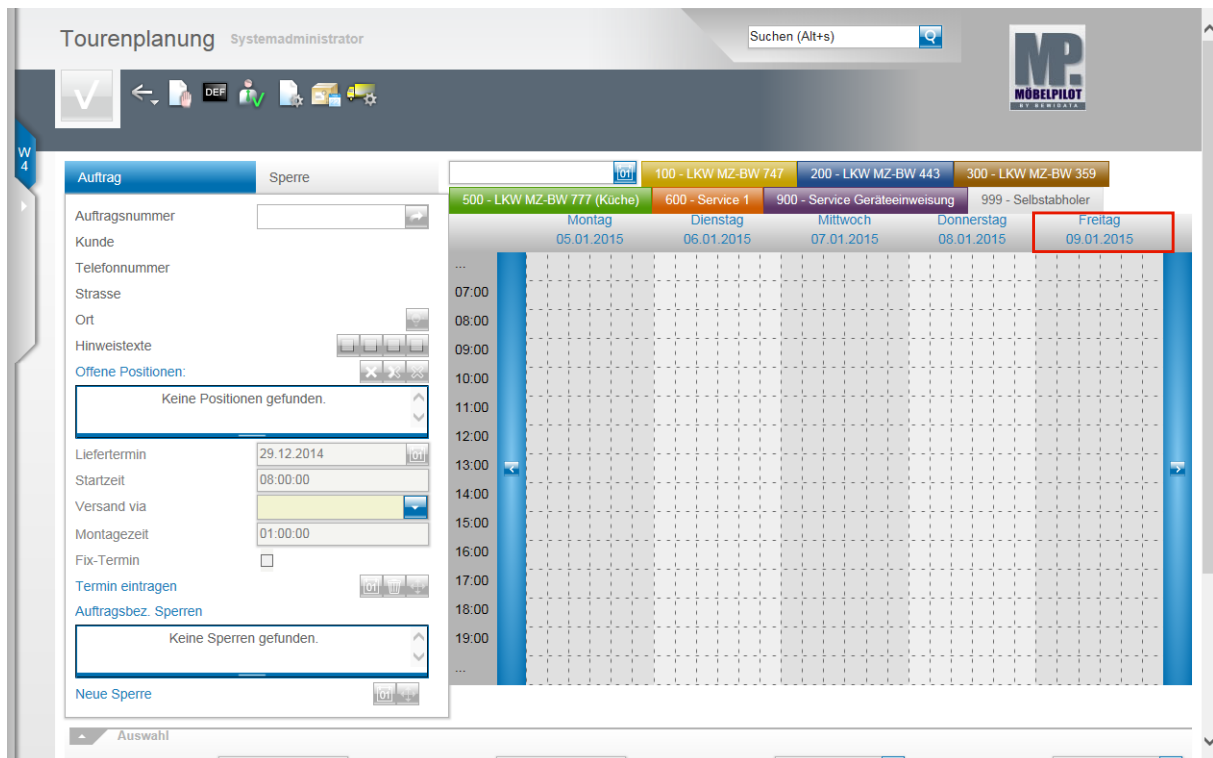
Tourenplanung Systemadministrator

Suchen (Alt+s)

MÖBELPILOT BY BEWIDATA

DEF

W 4

Auftrag Sperre

Auftragsnummer
Kunde
Telefonnummer
Strasse
Ort
Hinweistexte
Offene Positionen:
Keine Positionen gefunden.
Liefertermin 29.12.2014
Startzeit 08:00:00
Versand via
Montagezeit 01:00:00
Fix-Termin
Termin eintragen
Auftragsbez. Sperren
Keine Sperren gefunden.
Neue Sperre

100 - LKW MZ-BW 747
200 - LKW MZ-BW 443
300 - LKW MZ-BW 359
500 - LKW MZ-BW 777 (Küche)
600 - Service 1
900 - Service Geräteeinweisung
999 - Selbstabholer

| Montag 05.01.2015 | Dienstag 06.01.2015 | Mittwoch 07.01.2015 | Donnerstag 08.01.2015 | Freitag 09.01.2015 |
|---|---|---|---|---|

...
07:00
08:00
09:00
10:00
11:00
12:00
13:00
14:00
15:00
16:00
17:00
18:00
19:00
...

Auswahl